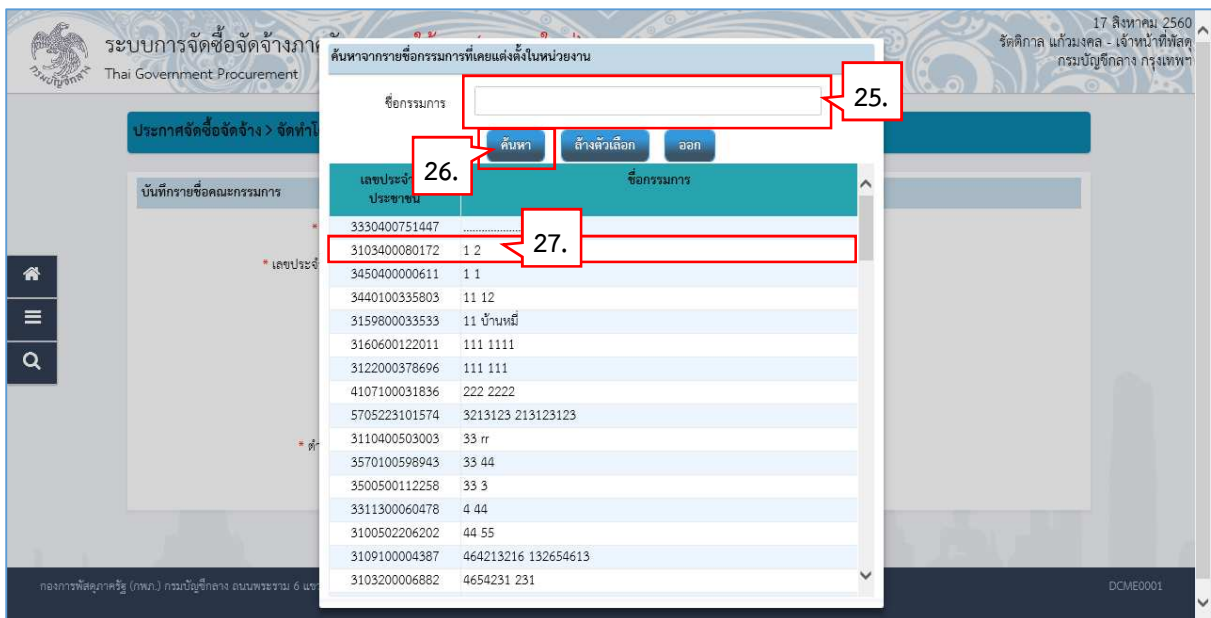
ระบบการจัดซื้อจัดจ้างภา
Thai Government Procurement

17 สิงหาคม 2560
รัตติกาล แก้วมงคล - เจ้าหน้าที่พัสดุ
กรมบัญชีกลาง กรุงเทพฯ

ประกาศจัดซื้อจัดจ้าง > จัดทำโ

บันทึกรายชื่อคณะกรรมการ

* เลขประจำ

* ตำ

ค้นหาจากรายชื่อกรรมการที่เคยแต่งตั้งในหน่วยงาน

ชื่อกรรมการ

25.

ค้นหา ล้างตัวเลือก ออก

26.

| เลขประจำตัวประชาชน | ชื่อกรรมการ |
|---|---|
| 3330400751447 | ........... |
| 3103400080172 | 1 2 |
| 3450400000611 | 1 1 |
| 3440100335803 | 11 12 |
| 3159800033533 | 11 บ้านหมี่ |
| 3160600122011 | 111 1111 |
| 3122000378696 | 111 111 |
| 4107100031836 | 222 2222 |
| 5705223101574 | 3213123 213123123 |
| 3110400503003 | 33 rr |
| 3570100598943 | 33 44 |
| 3500500112258 | 33 3 |
| 3311300060478 | 4 44 |
| 3100502206202 | 44 55 |
| 3109100004387 | 464213216 132654613 |
| 3103200006882 | 4654231 231 |

27.

กองการพัสดุภาครัฐ (กพภ.) กรมบัญชีกลาง ถนนพระราม 6 แข

DCME0001